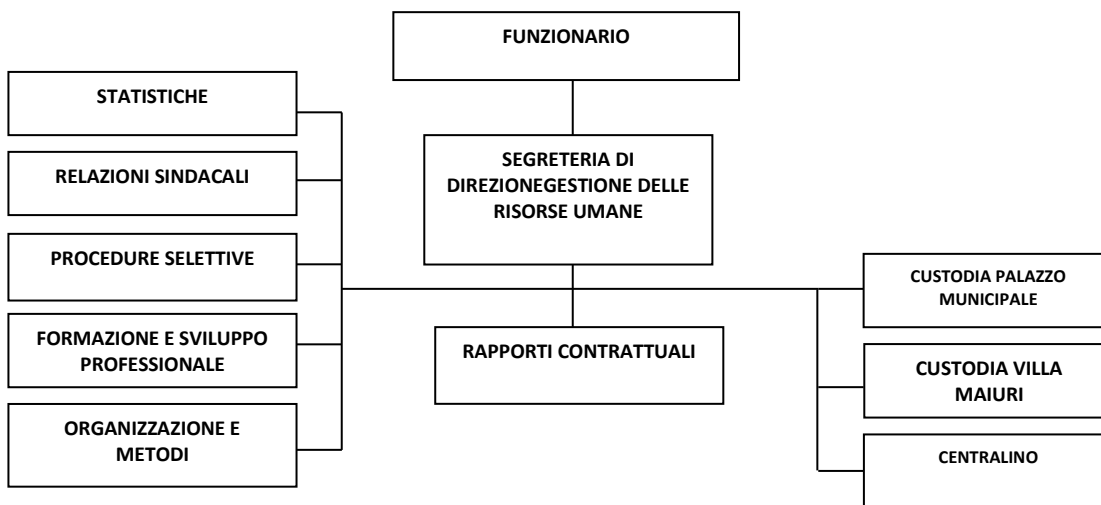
FUNZIONARIO

STATISTICHE

RELAZIONI SINDACALI

PROCEDURE SELETTIVE

FORMAZIONE E SVILUPPO PROFESSIONALE

ORGANIZZAZIONE E METODI

SEGRETERIA DI DIREZIONEGESTIONE DELLE RISORSE UMANE

RAPPORTI CONTRATTUALI

CUSTODIA PALAZZO MUNICIPALE

CUSTODIA VILLA MAIURI

CENTRALINO